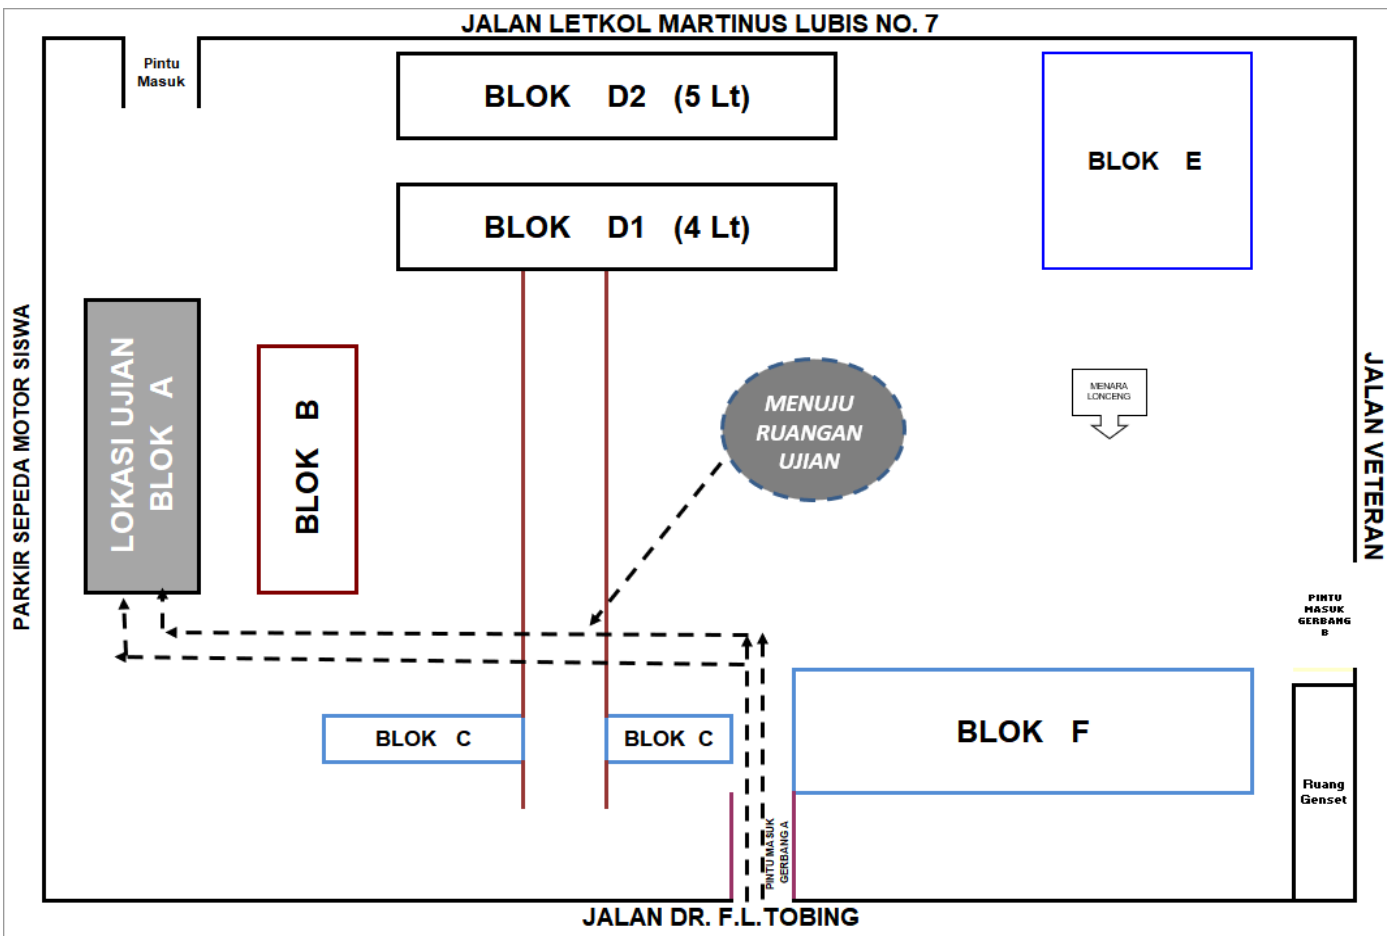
JALAN LETKOL MARTINUS LUBIS NO. 7

Pintu Masuk

BLOK D2 (5 Lt)

BLOK D1 (4 Lt)

BLOK E

PARKIR SEPEDA MOTOR SISWA

LOKASI UJIAN BLOK A

BLOK B

MENUJU RUANGAN UJIAN

MENARA LONCENG

JALAN VETERAN

PINTU MASUK GERBANG B

BLOK C

BLOK C

BLOK F

Ruang Genset

PINTU MASUK GERBANG A

JALAN DR. F.L.TOBING